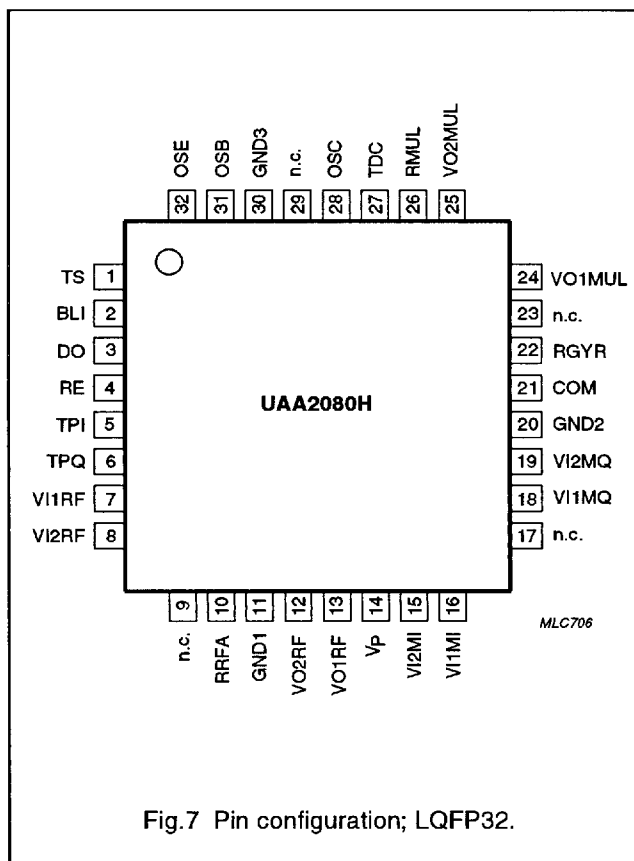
OSE 32
OSB 31
GND3 30
n.c. 29
OSC 28
TDC 27
RMUL 26
VO2MUL 25

TS 1
BLI 2
DO 3
RE 4
TPI 5
TPQ 6
VI1RF 7
VI2RF 8

UAA2080H

24 VO1MUL
23 n.c.
22 RGYR
21 COM
20 GND2
19 VI2MQ
18 VI1MQ
17 n.c.

9 n.c.
10 RRFA
11 GND1
12 VO2RF
13 VO1RF
14 $V_P$
15 VI2MI
16 VI1MI

MLC706

Fig.7 Pin configuration; LQFP32.